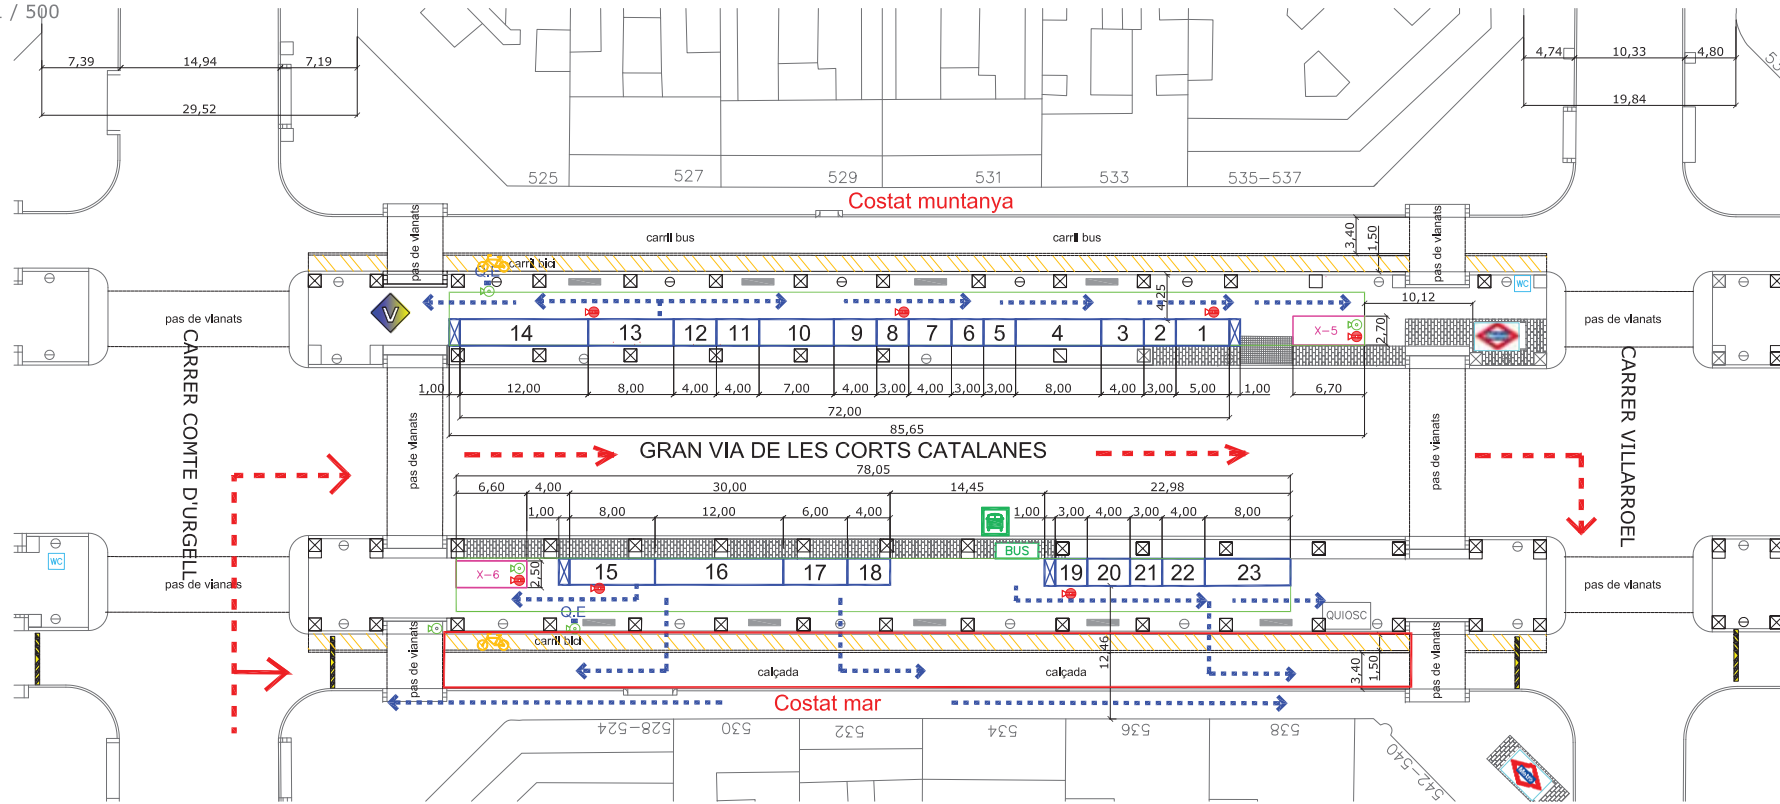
/ 500

7,39 14,94 7,19
29,52

4,74 10,33 4,80
19,84

525 527 529 531 533 535–537

Costat muntanya

carril bus carril bus
3,40 1,50
pas de vianants pas de vianants
carril bici
4,25
10,12
pas de vianants pas de vianants
X–5 2,70
14 13 12 11 10 9 8 7 6 5 4 3 2 1
1,00 12,00 8,00 4,00 4,00 7,00 4,00 3,00 4,00 3,00 3,00 8,00 4,00 3,00 5,00 1,00 6,70
72,00
85,65

CARRER COMTE D'URGELL
pas de vianants
GRAN VIA DE LES CORTS CATALANES
pas de vianants
CARRER VILLARROEL
78,05
6,60 4,00 30,00 14,45 22,98
1,00 8,00 12,00 6,00 4,00 1,00 3,00 4,00 3,00 4,00 8,00
BUS
WC
pas de vianants pas de vianants
X–6 2,50
15 16 17 18 19 20 21 22 23
QUIOSC
carril bici
pas de vianants pas de vianants
calçada calçada
12,46
3,40 1,50
Costat mar

528–524 530 532 534 536 538 540–542